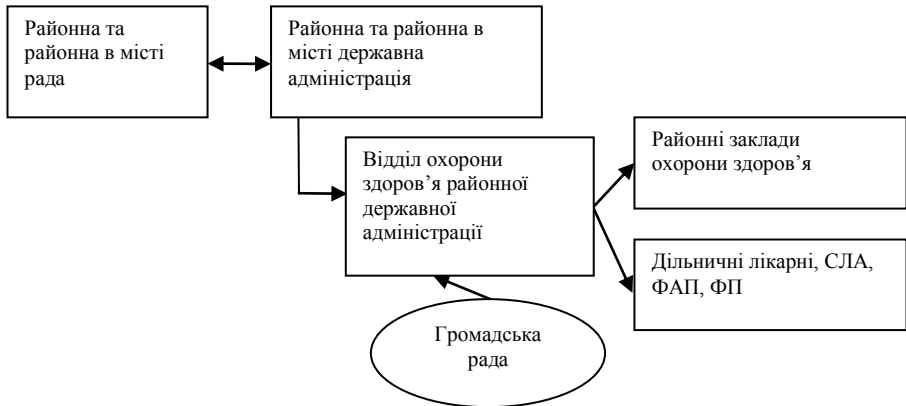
Районна та районна в місті рада

Районна та районна в місті державна адміністрація

Відділ охорони здоров’я районної державної адміністрації

Районні заклади охорони здоров’я

Дільничні лікарні, СЛА, ФАП, ФП

Громадська рада